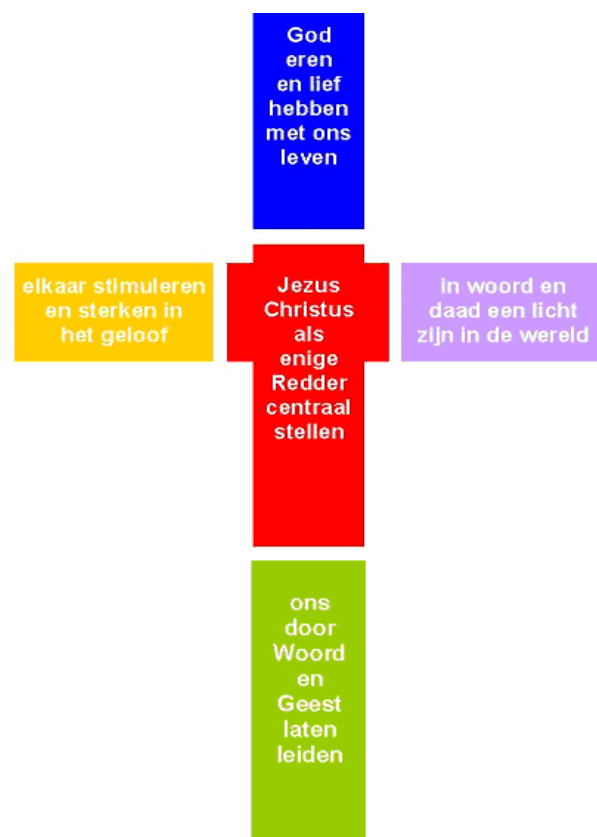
God eren en lief hebben met ons leven

elkaar stimuleren en sterken in het geloof

Jezus Christus als enige Redder centraal stellen

in woord en daad een licht zijn in de wereld

ons door Woord en Geest laten leiden